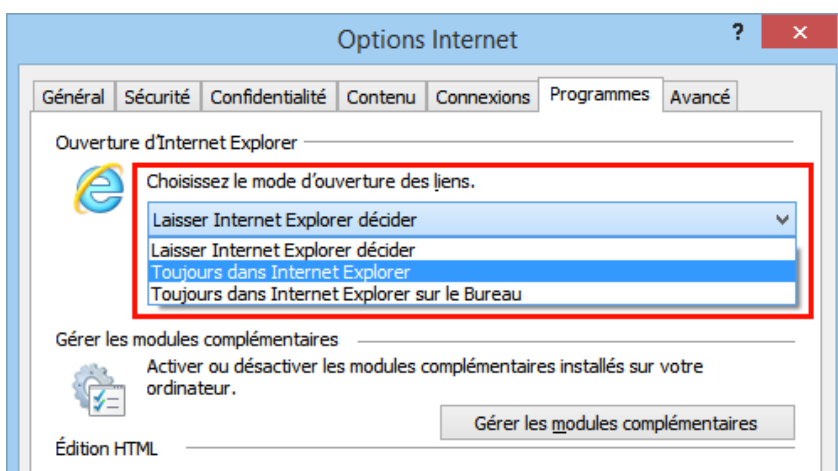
Options Internet

?

✕

Général | Sécurité | Confidentialité | Contenu | Connexions | Programmes | Avancé

Ouverture d'Internet Explorer

Choisissez le mode d'ouverture des liens.

Laisser Internet Explorer décider

Laisser Internet Explorer décider
Toujours dans Internet Explorer
Toujours dans Internet Explorer sur le Bureau

Gérer les modules complémentaires

Activer ou désactiver les modules complémentaires installés sur votre ordinateur.

Gérer les modules complémentaires

Édition HTML